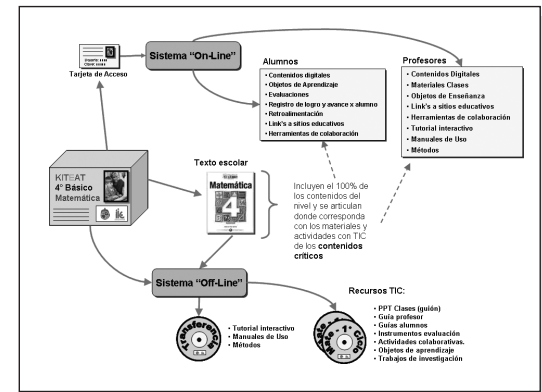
Tarjeta de Acceso

Sistema "On-Line"

Alumnos
• Contenidos digitales
• Objetos de Aprendizaje
• Evaluaciones
• Registro de logro y avance x alumno
• Retroalimentación
• Link's a sitios educativos
• Herramientas de colaboración

Profesores
• Contenidos Digitales
• Materiales Clases
• Objetos de Enseñanza
• Link's a sitios educativos
• Herramientas de colaboración
• Tutorial interactivo
• Manuales de Uso
• Métodos

KITEAT
4° Básico
Matemática

Texto escolar
Matemática
4

Incluyen el 100% de los contenidos del nivel y se articulan donde corresponda con los materiales y actividades con TIC de los contenidos críticos

Sistema "Off-Line"

• Tutorial interactivo
• Manuales de Uso
• Métodos

Recursos TIC:
• PPT Clases (guión)
• Guía profesor
• Guías alumnos
• Instrumentos evaluación
• Actividades colaborativas.
• Objetos de aprendizaje
• Trabajos de investigación